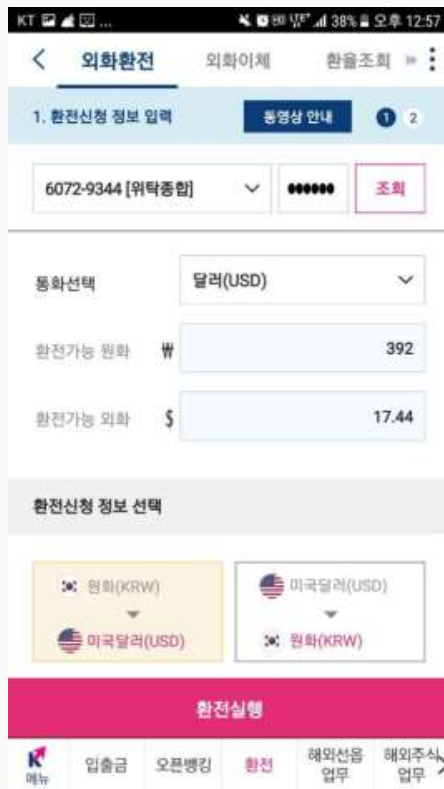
KT 38% 오후 12:57

< 외화환전 외화이체 환율조회

1. 환전신청 정보 입력 동영상 안내 1 2

6072-9344 [위탁종합] •••••• 조회

통화선택 달러(USD)

환전가능 원화 ₩ 392

환전가능 외화 $ 17.44

환전신청 정보 선택

원화(KRW) 미국달러(USD)

미국달러(USD) 원화(KRW)

환전실행

메뉴 입출금 오픈뱅킹 환전 해외선옵 업무 해외주식 업무